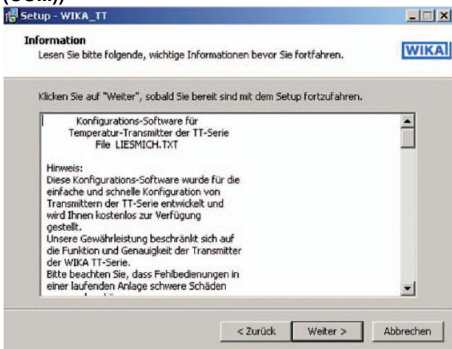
(OCM))

Setup - WIKA_TT

Information
Lesen Sie bitte folgende, wichtige Informationen bevor Sie fortfahren.

WIKA

Klicken Sie auf "Weiter", sobald Sie bereit sind mit dem Setup fortzufahren.

Konfigurations-Software für
Temperatur-Transmitter der TT-Serie
File LIESMICH.TXT

Hinweis:
Diese Konfigurations-Software wurde für die einfache und schnelle Konfiguration von Transmittern der TT-Serie entwickelt und wird Ihnen kostenlos zur Verfügung gestellt.
Unsere Gewährleistung beschränkt sich auf die Funktion und Genauigkeit der Transmitter der WIKA TT-Serie.
Bitte beachten Sie, dass Fehlbedienungen in einer laufenden Anlage schwere Schäden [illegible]

< Zurück Weiter > Abbrechen